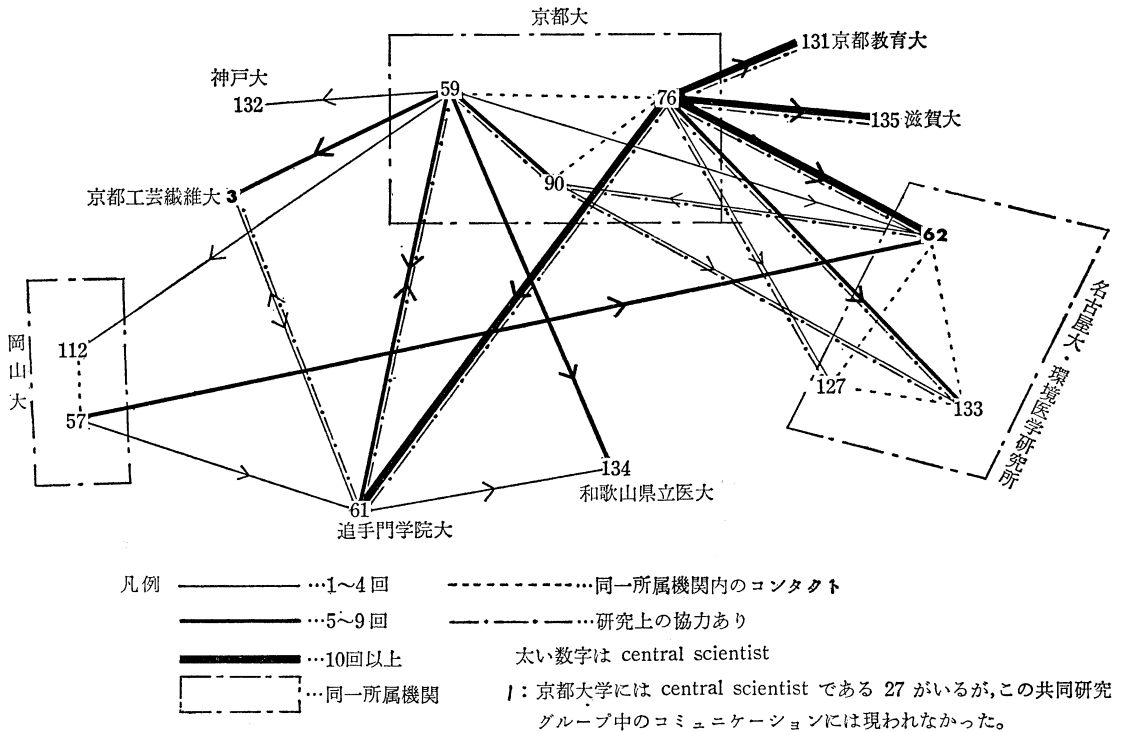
京都大

131京都教育大

神戸大

132

59

76

135滋賀大

90

京都工芸繊維大 3

62

名古屋大・環境医学研究所

岡山大

112

57

127

133

134

和歌山県立医大

61

追手門学院大

凡例 ……1～4回

……5～9回

……10回以上

……同一所属機関

……同一所属機関内のコンタクト

……研究上の協力あり

太い数字は central scientist

1: 京都大学には central scientist である 27 がいるが,この共同研究グループ中のコミュニケーションには現われなかった。